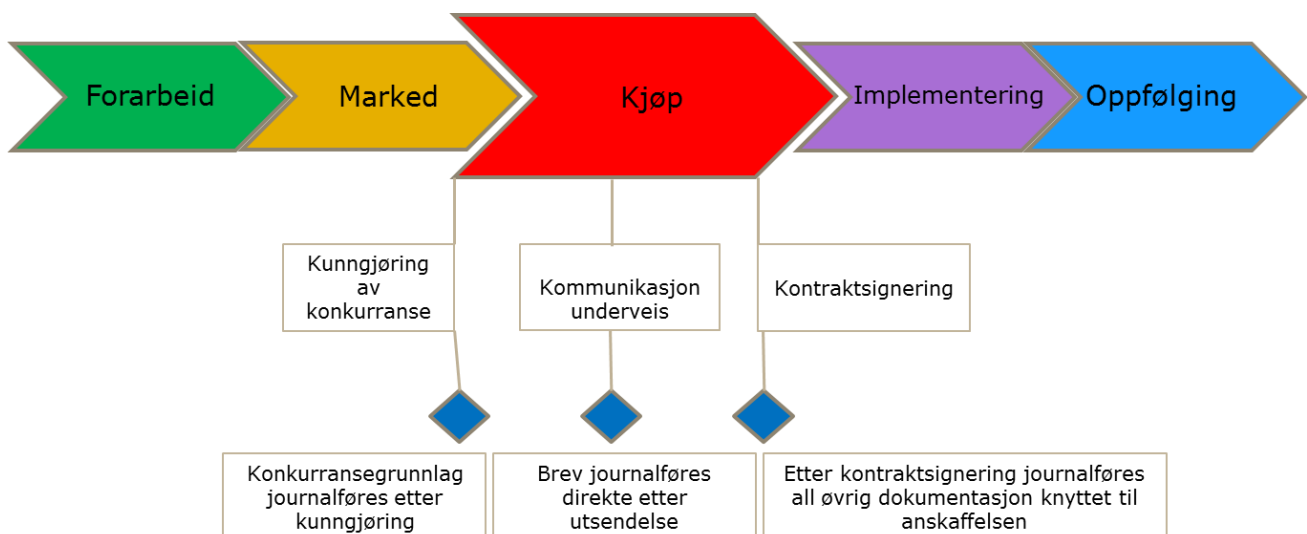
Forarbeid

Marked

Kjøp

Implementering

Oppfølging

Kunngjøring av konkurranse

Kommunikasjon underveis

Kontraktsignering

Konkurransegrunnlag journalføres etter kunngjøring

Brev journalføres direkte etter utsendelse

Etter kontraktsignering journalføres all øvrig dokumentasjon knyttet til anskaffelsen